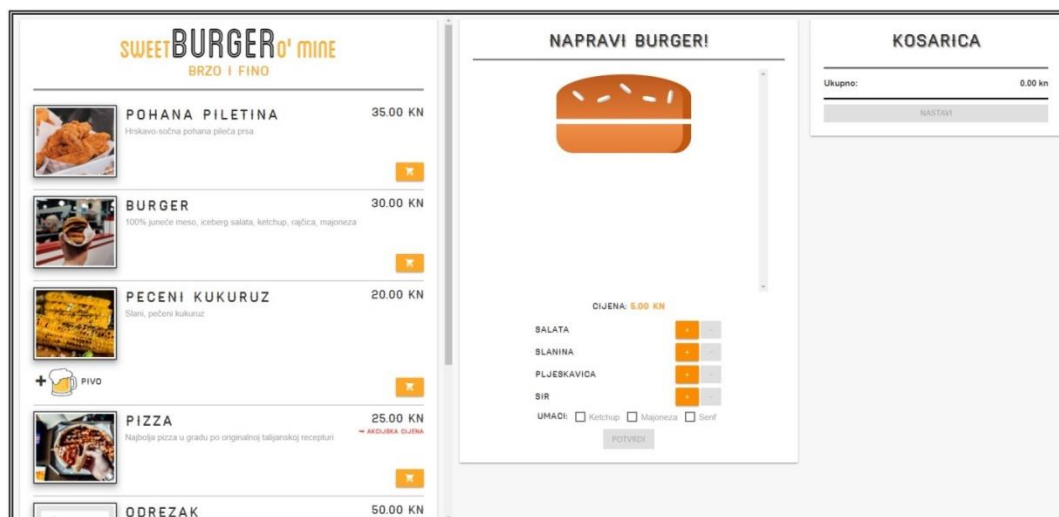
SWEETBURGERO' MINE
BRZO I FINO

POHANA PILETINA
35.00 KN
Hrskavo-sočna pohana pileća prsa

BURGER
30.00 KN
100% juneće meso, iceberg salata, ketchup, rajčica, majoneza

PECENI KUKURUZ
20.00 KN
Slani, pečeni kukuruz

+ PIVO

PIZZA
25.00 KN
Najbolja pizza u gradu po originalnoj talijanskoj recepturi
AKCIJSKA CIJENA

ODREZAK
50.00 KN

NAPRAVI BURGER!

CIJENA: 5.00 KN

SALATA + -
SLANINA + -
PLJESKAVICA + -
SIR + -
UMACI: Ketchup Majoneza Senf
POTVRDI

KOSARICA

Ukupno: 0.00 kn
NASTAVI